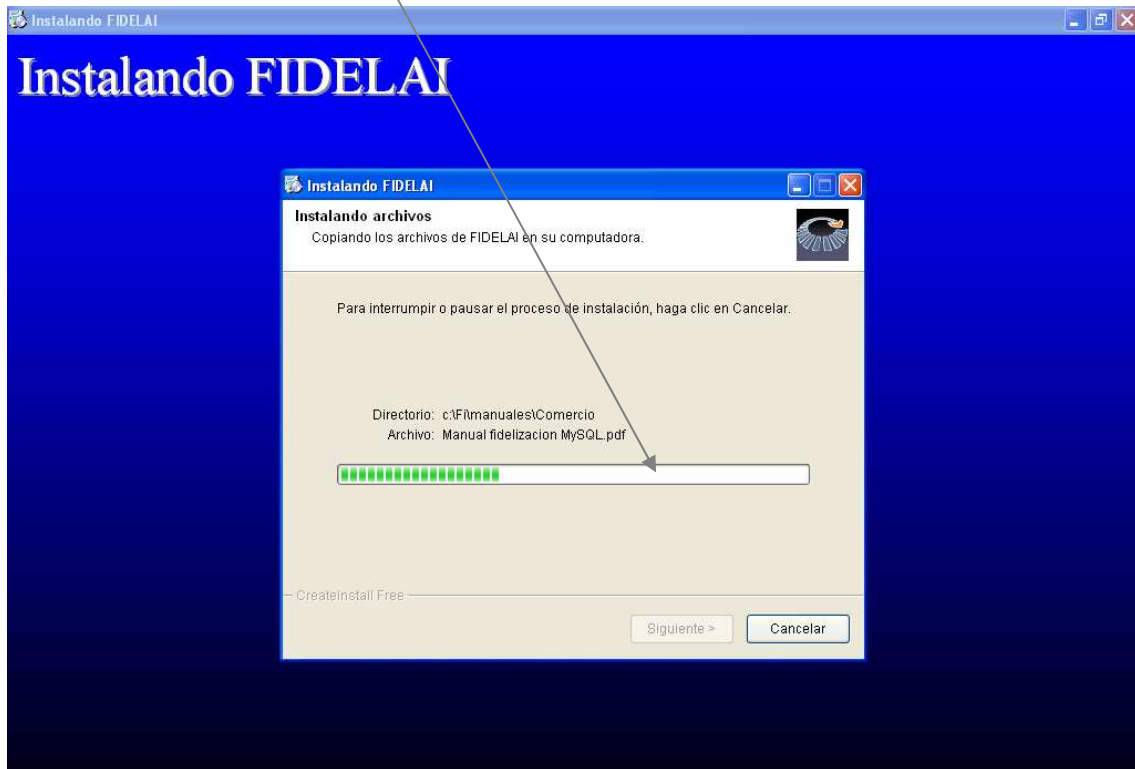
Instalando FIDELAI

Instalando FIDELAI

Instalando FIDELAI

Instalando archivos

Copiando los archivos de FIDELAI en su computadora.

Para interrumpir o pausar el proceso de instalación, haga clic en Cancelar.

Directorio: c:\Fi\manuales\Comercio

Archivo: Manual fidelizacion MySQL.pdf

CreateInstall Free

Siguiente >

Cancelar